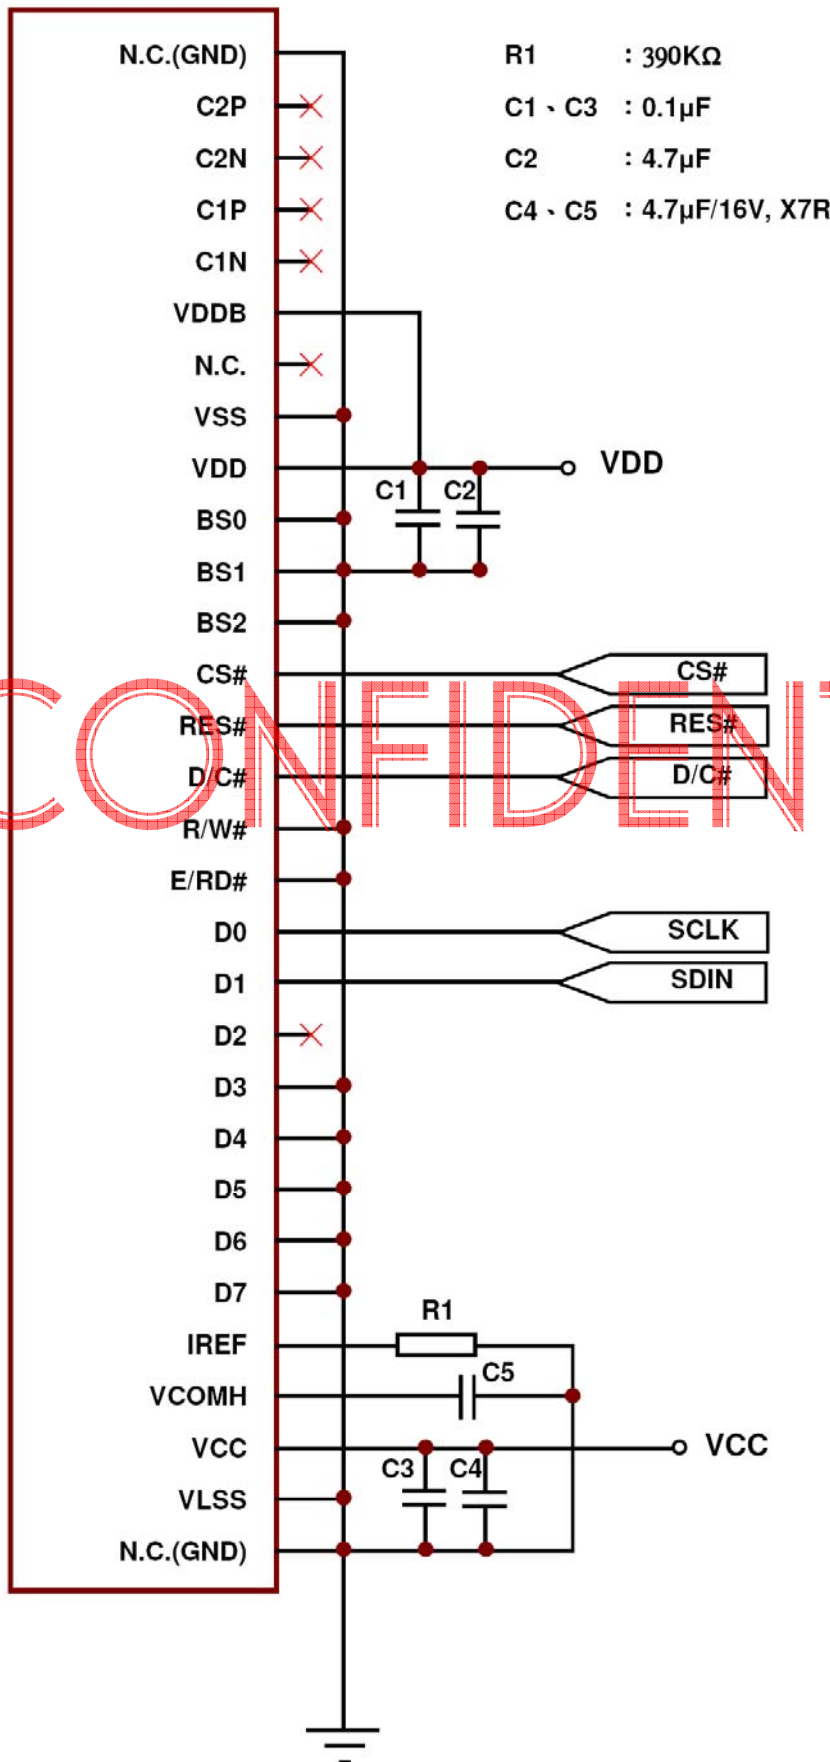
N.C.(GND)
C2P
C2N
C1P
C1N
VDDB
N.C.
VSS
VDD
BS0
BS1
BS2
CS#
RES#
D/C#
R/W#
E/RD#
D0
D1
D2
D3
D4
D5
D6
D7
IREF
VCOMH
VCC
VLSS
N.C.(GND)

R1 : 390KΩ
C1、C3 : 0.1μF
C2 : 4.7μF
C4、C5 : 4.7μF/16V, X7R

VDD
C1
C2
CS#
RES#
D/C#
SCLK
SDIN
R1
C5
VCC
C3
C4

CONFIDENT